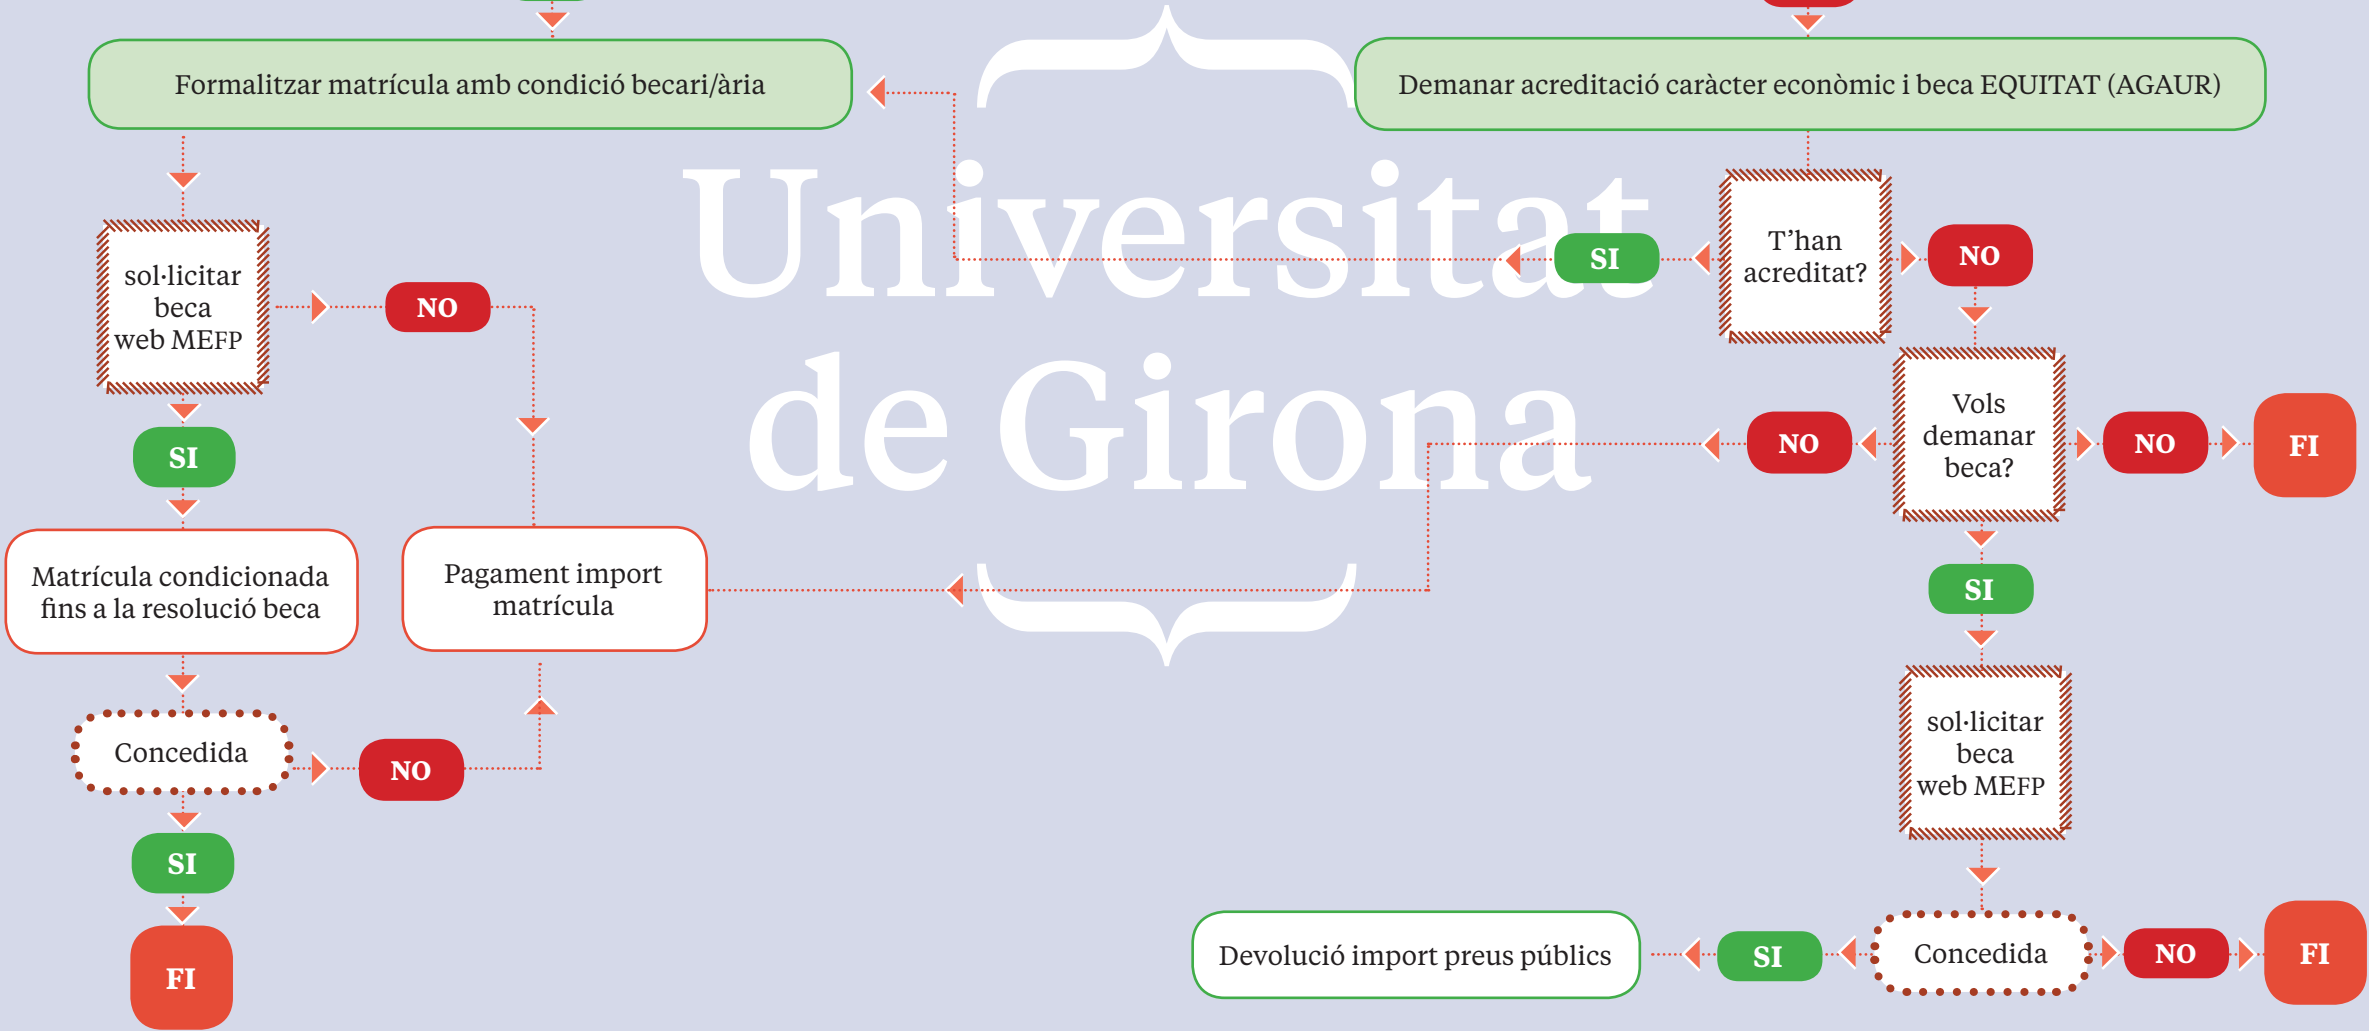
Formalitzar matrícula amb condició becari/ària

Demanar acreditació caràcter econòmic i beca EQUITAT (AGAUR)

Universitat de Girona

sol·licitar beca web MEFP

NO

SI

T'han acreditat?

NO

Vols demanar beca?

NO

NO

FI

Matrícula condicionada fins a la resolució beca

Pagament import matrícula

SI

sol·licitar beca web MEFP

Concedida

NO

SI

FI

Devolució import preus públics

SI

Concedida

NO

FI